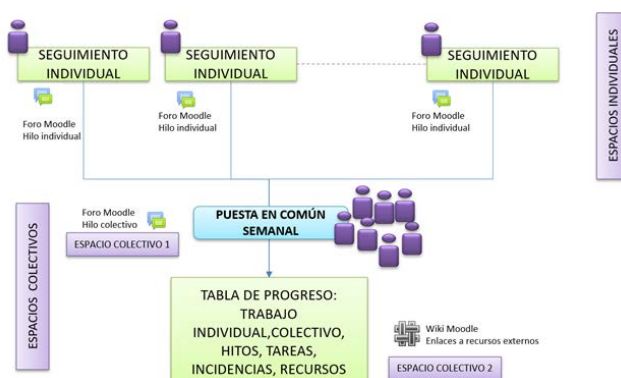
SEGUIMIENTO INDIVIDUAL

SEGUIMIENTO INDIVIDUAL

SEGUIMIENTO INDIVIDUAL

ESPACIOS INDIVIDUALES

Foro Moodle
Hilo individual

Foro Moodle
Hilo individual

Foro Moodle
Hilo individual

ESPACIOS COLECTIVOS

Foro Moodle
Hilo colectivo

ESPACIO COLECTIVO 1

PUESTA EN COMÚN SEMANAL

TABLA DE PROGRESO: TRABAJO INDIVIDUAL,COLECTIVO, HITOS, TAREAS, INCIDENCIAS, RECURSOS

Wiki Moodle
Enlaces a recursos externos

ESPACIO COLECTIVO 2